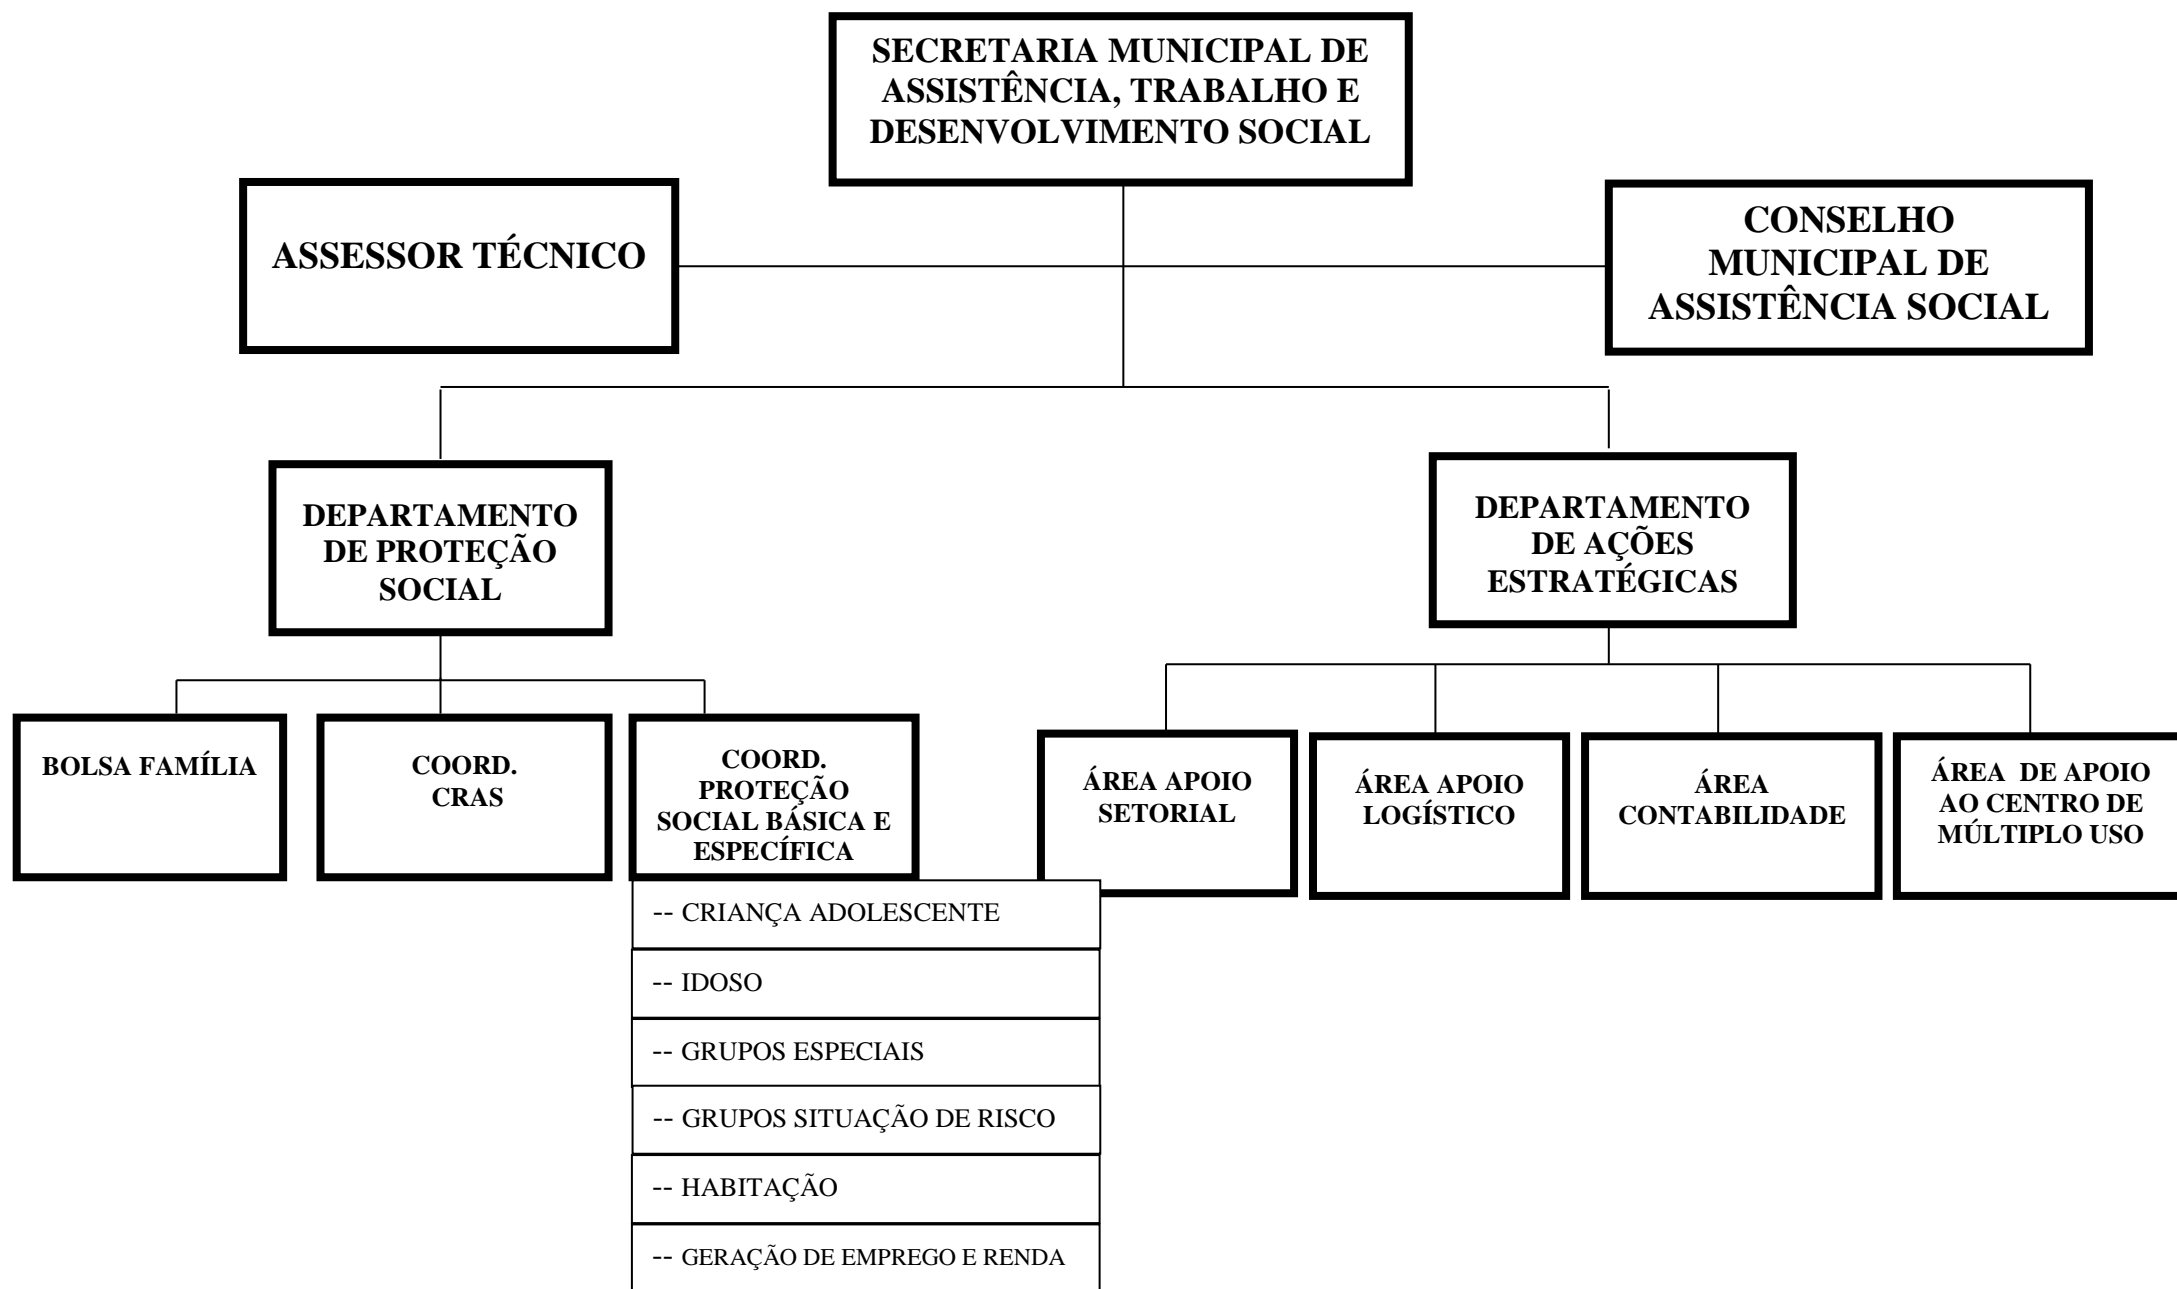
SECRETARIA MUNICIPAL DE ASSISTÊNCIA, TRABALHO E DESENVOLVIMENTO SOCIAL

ASSESSOR TÉCNICO

CONSELHO MUNICIPAL DE ASSISTÊNCIA SOCIAL

DEPARTAMENTO DE PROTEÇÃO SOCIAL

DEPARTAMENTO DE AÇÕES ESTRATÉGICAS

BOLSA FAMÍLIA

COORD. CRAS

COORD. PROTEÇÃO SOCIAL BÁSICA E ESPECÍFICA

-- CRIANÇA ADOLESCENTE

-- IDOSO

-- GRUPOS ESPECIAIS

-- GRUPOS SITUAÇÃO DE RISCO

-- HABITAÇÃO

-- GERAÇÃO DE EMPREGO E RENDA

ÁREA APOIO SETORIAL

ÁREA APOIO LOGÍSTICO

ÁREA CONTABILIDADE

ÁREA DE APOIO AO CENTRO DE MÚLTIPLO USO